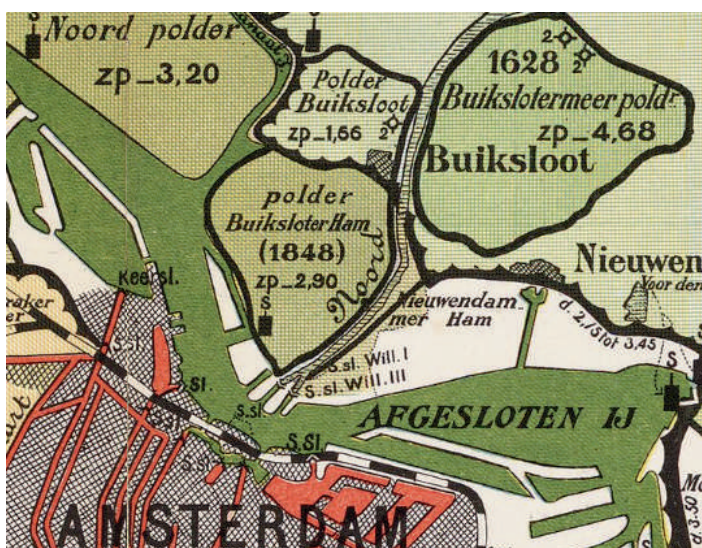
Noord polder
zp _3,20
Polder
Buiksloot
zp _1,66
2
1628
2
2
Buikslotermeer poldr
zp _4,68
Buiksloot
polder
Buiksloter Ham
(1848)
zp _2,90
S
Noord
Nieuwen
Voor den
Nieuwendam-
mer Ham
d. 2,15
lot 3,45
S
Kee
sl.
raker
er
S.sl.
S.sl.
S.sl. Will. I
S.sl. Will. III
S.sl
S.Sl
AFGESLOTEN IJ
S.sl
AMSTERDAM